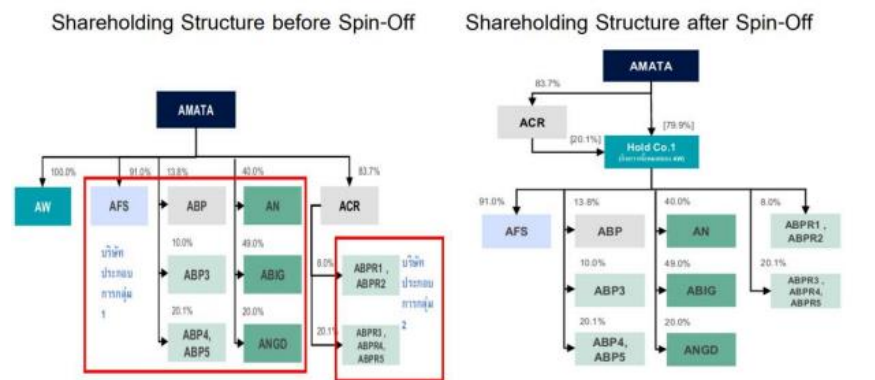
Shareholding Structure before Spin-Off

AMATA

100.0%
91.0%
13.8%
40.0%
83.7%

AW

AFS

ABP

AN

ACR

บริษัทประกอบการกลุ่ม 1

10.0%

ABP3

49.0%

ABIG

8.0%

ABPR1 , ABPR2

บริษัทประกอบการกลุ่ม 2

20.1%

ABP4, ABP5

20.0%

ANGD

20.1%

ABPR3 , ABPR4, ABPR5

Shareholding Structure after Spin-Off

AMATA

83.7%

ACR

[20.1%]

[79.9%]

Hold Co.1
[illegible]

91.0%
13.8%
40.0%
8.0%

AFS

ABP

AN

ABPR1 , ABPR2

10.0%
49.0%
20.1%

ABP3

ABIG

ABPR3 , ABPR4, ABPR5

20.1%
20.0%

ABP4, ABP5

ANGD